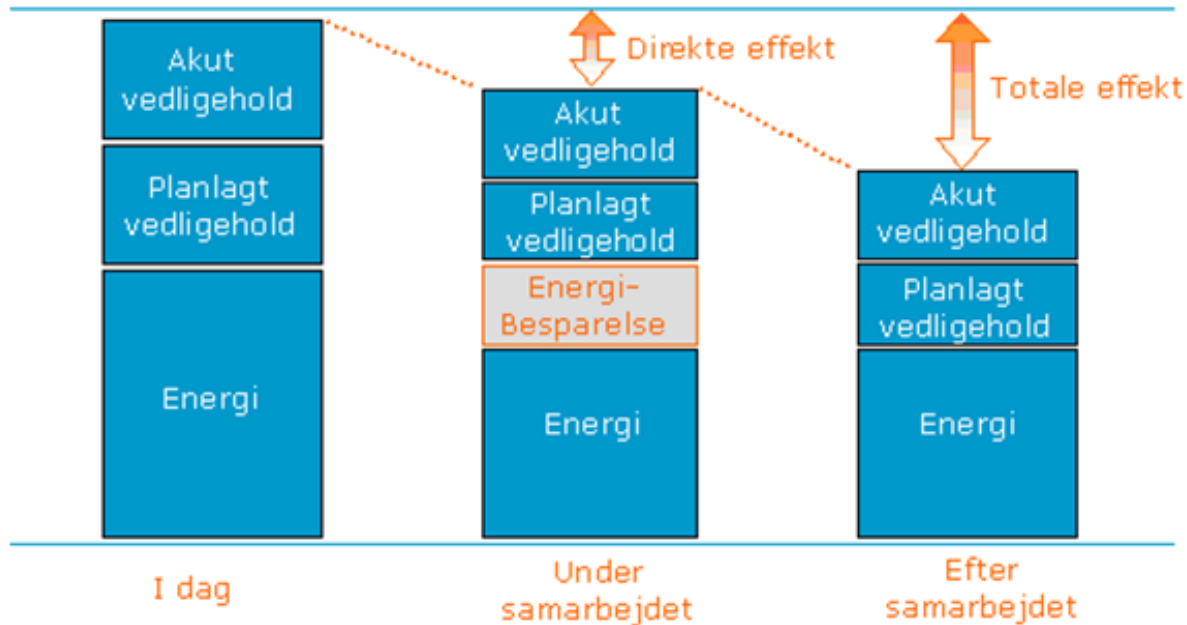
Akut vedligehold

Planlagt vedligehold

Energi

Direkte effekt

Akut vedligehold

Planlagt vedligehold

Energi-Besparelse

Energi

Totale effekt

Akut vedligehold

Planlagt vedligehold

Energi

I dag

Under samarbejdet

Efter samarbejdet